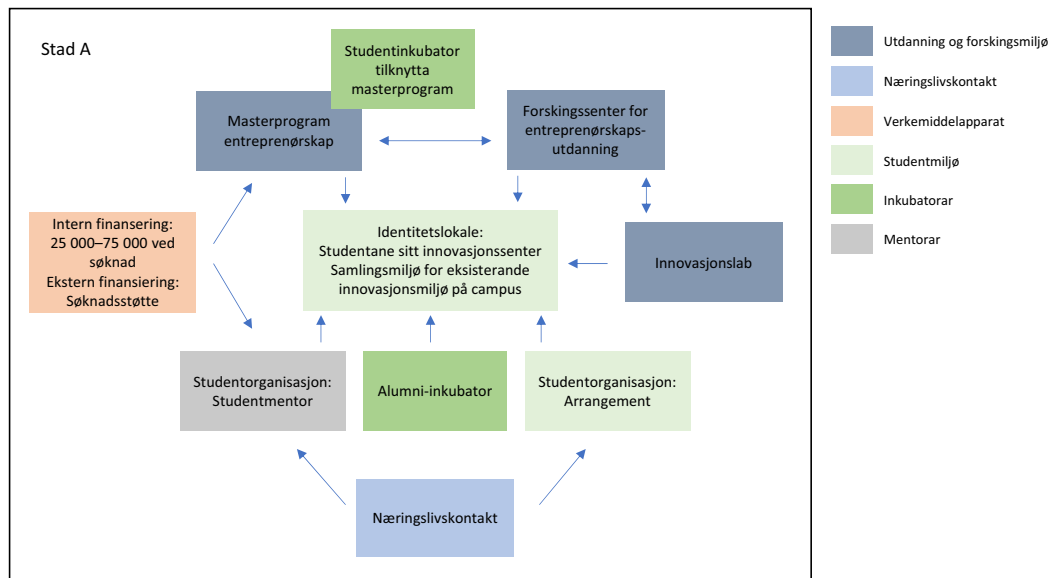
Stad A

Studentinkubator tilknytta masterprogram

Masterprogram entreprenørskap

Forskingssenter for entreprenørskaps-utdanning

Intern finansering: 25 000–75 000 ved søknad
Ekstern finansiering: Søknadsstøtte

Identitetslokale:
Studentane sitt innovasjonssenter
Samlingsmiljø for eksisterande innovasjonsmiljø på campus

Innovasjonslab

Studentorganisasjon: Studentmentor

Alumni-inkubator

Studentorganisasjon: Arrangement

Næringslivskontakt

Utdanning og forskingsmiljø

Næringslivskontakt

Verkemiddelapparat

Studentmiljø

Inkubatorar

Mentorar